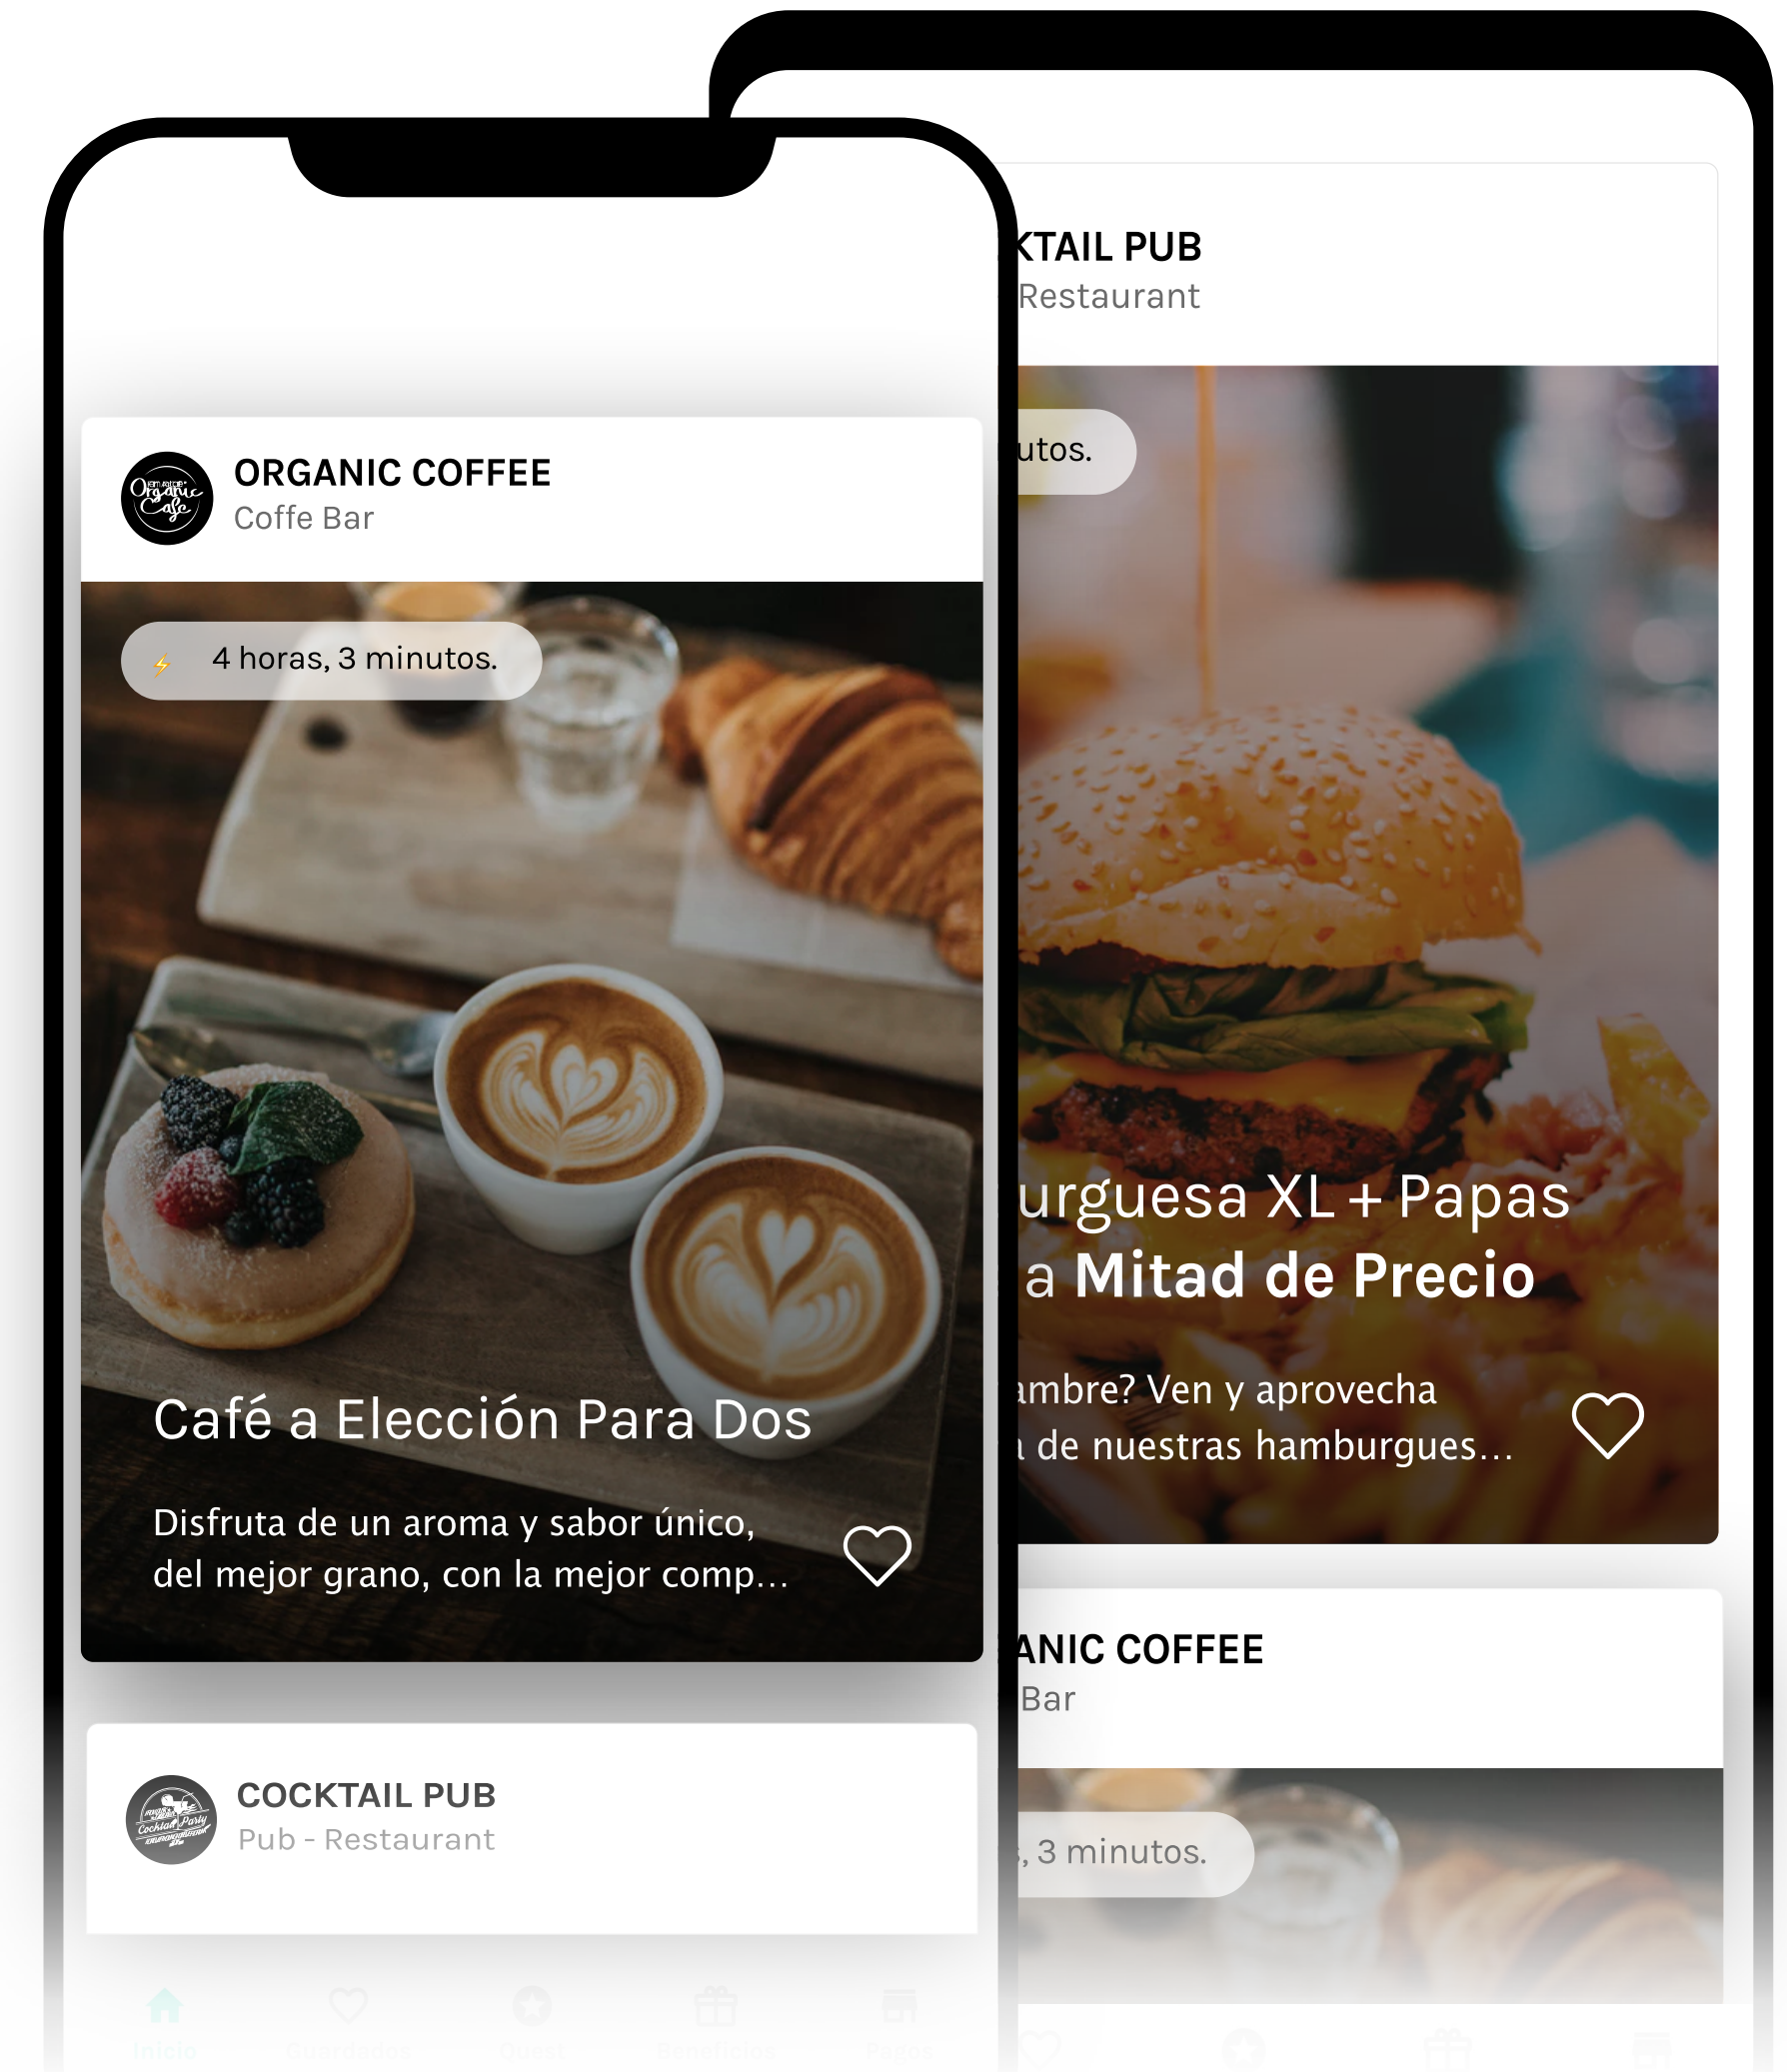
KTAIL PUB
Restaurant

utos.

urguesa XL + Papas
a Mitad de Precio

ambre? Ven y aprovecha
de nuestras hamburgues...

ORGANIC COFFEE
Coffe Bar

4 horas, 3 minutos.

Café a Elección Para Dos

Disfruta de un aroma y sabor único, del mejor grano, con la mejor comp...

COCKTAIL PUB
Pub - Restaurant

ANIC COFFEE
Bar

, 3 minutos.

Inicio
Guardados
Quest
Beneficios
Pagos